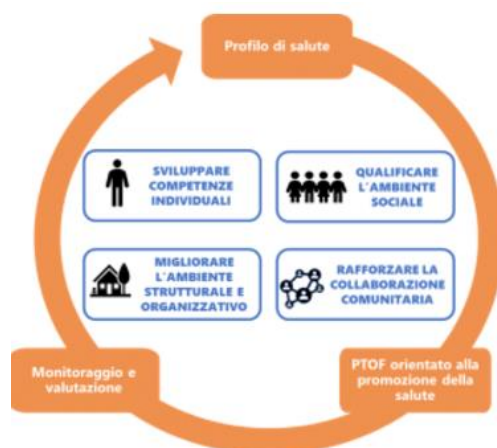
Profilo di salute

SVILUPPARE COMPETENZE INDIVIDUALI

QUALIFICARE L'AMBIENTE SOCIALE

MIGLIORARE L'AMBIENTE STRUTTURALE E ORGANIZZATIVO

RAFFORZARE LA COLLABORAZIONE COMUNITARIA

PTOF orientato alla promozione della salute

Monitoraggio e valutazione